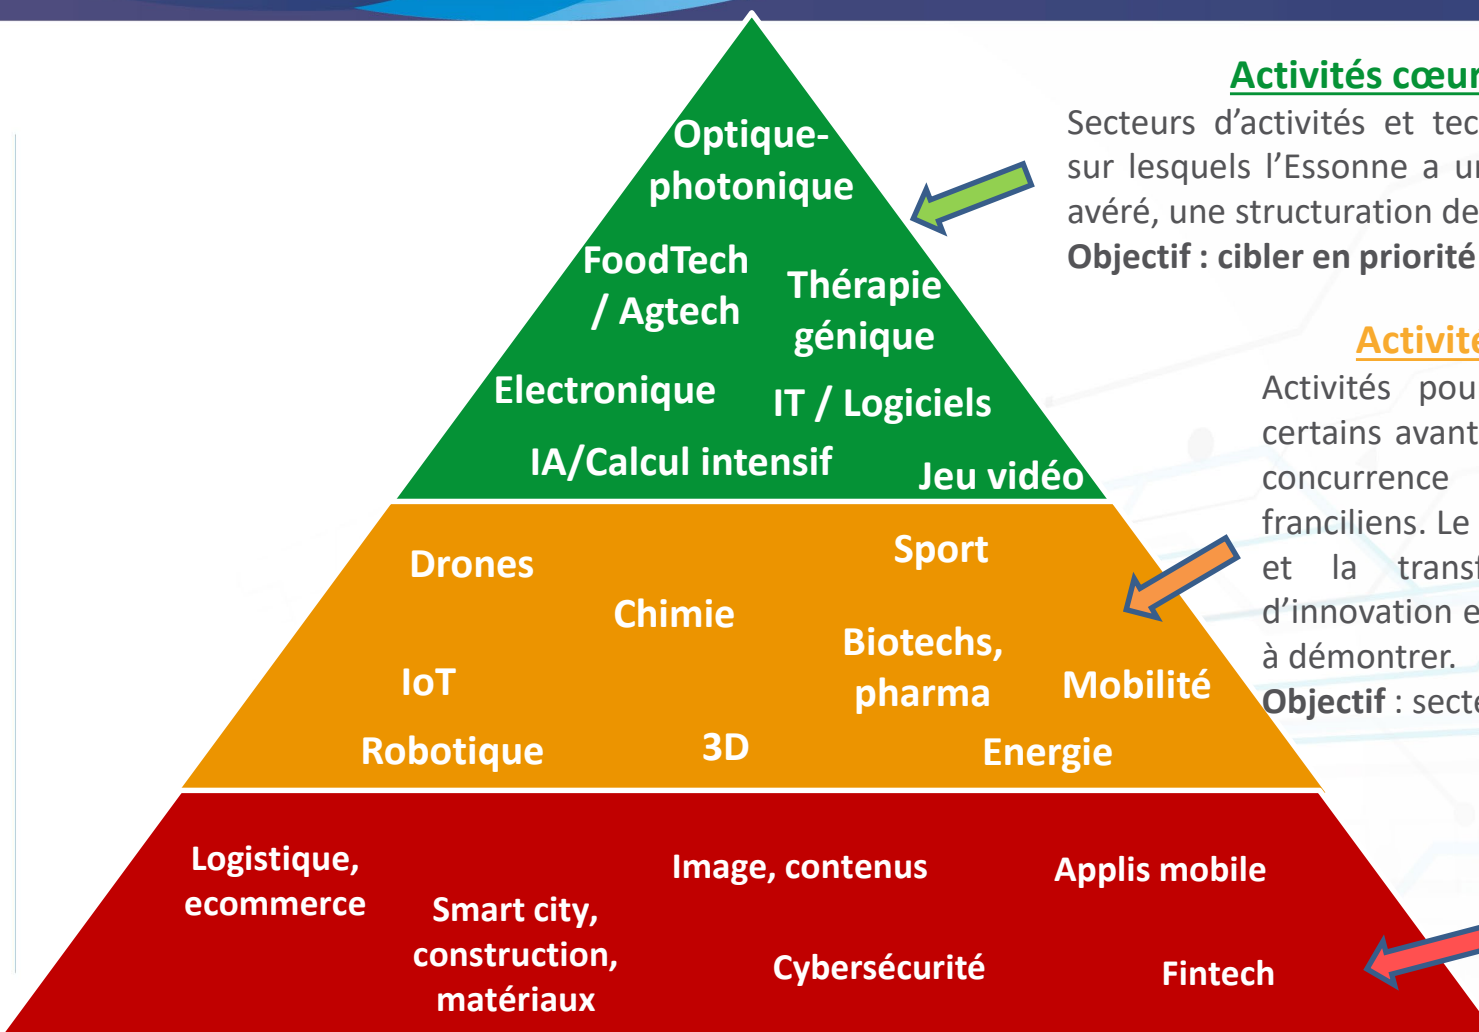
Optique-photonique

FoodTech / Agtech

Thérapie génique

Electronique

IT / Logiciels

IA/Calcul intensif

Jeu vidéo

Drones

Sport

Chimie

Biotechs, pharma

IoT

Mobilité

Robotique

3D

Energie

Logistique, ecommerce

Smart city, construction, matériaux

Image, contenus

Applis mobile

Cybersécurité

Fintech

Activités cœur

Secteurs d'activités et tec sur lesquels l'Essonne a u avéré, une structuration de

**Objectif : cibler en priorité**

Activite

Activités pou certains avant concurrence franciliens. Le et la trans d'innovation e à démontrer.

**Objectif** : secte